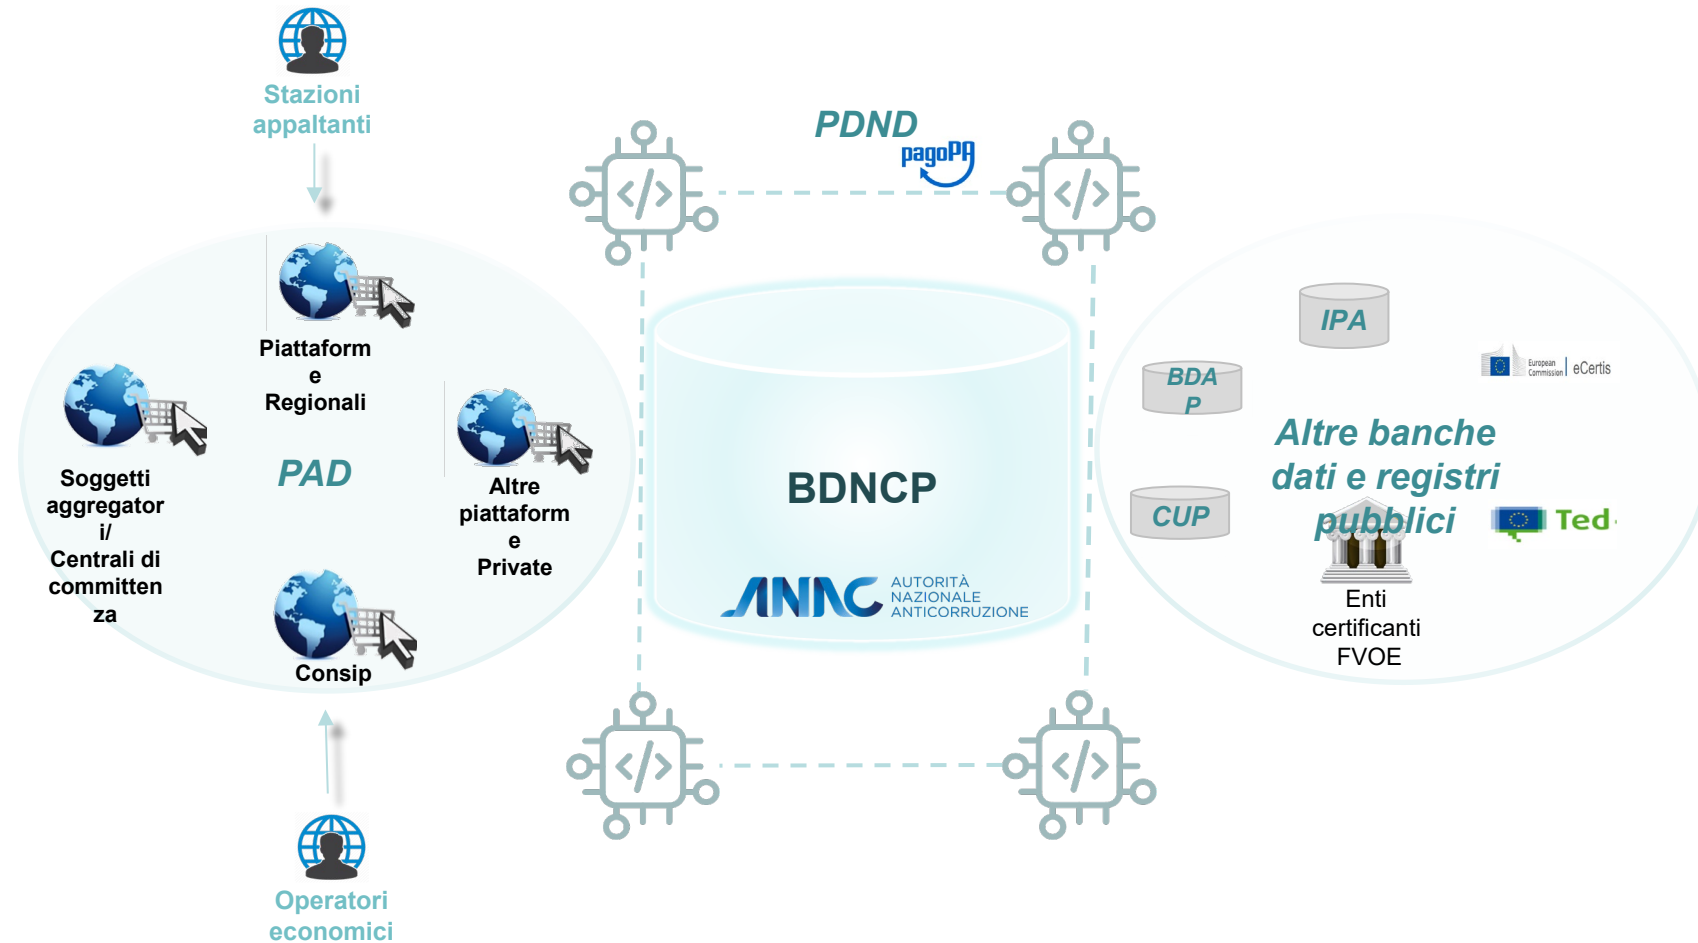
Stazioni appaltanti

PDND
pagoPA

Piattaforme Regionali

Soggetti aggregatori/ Centrali di committenza

PAD

Altre piattaforme Private

Consip

BDNCP

ANAC AUTORITÀ NAZIONALE ANTICORRUZIONE

IPA

BDAP

European Commission eCertis

Altre banche dati e registri pubblici

CUP

Ted

Enti certificanti FVOE

Operatori economici